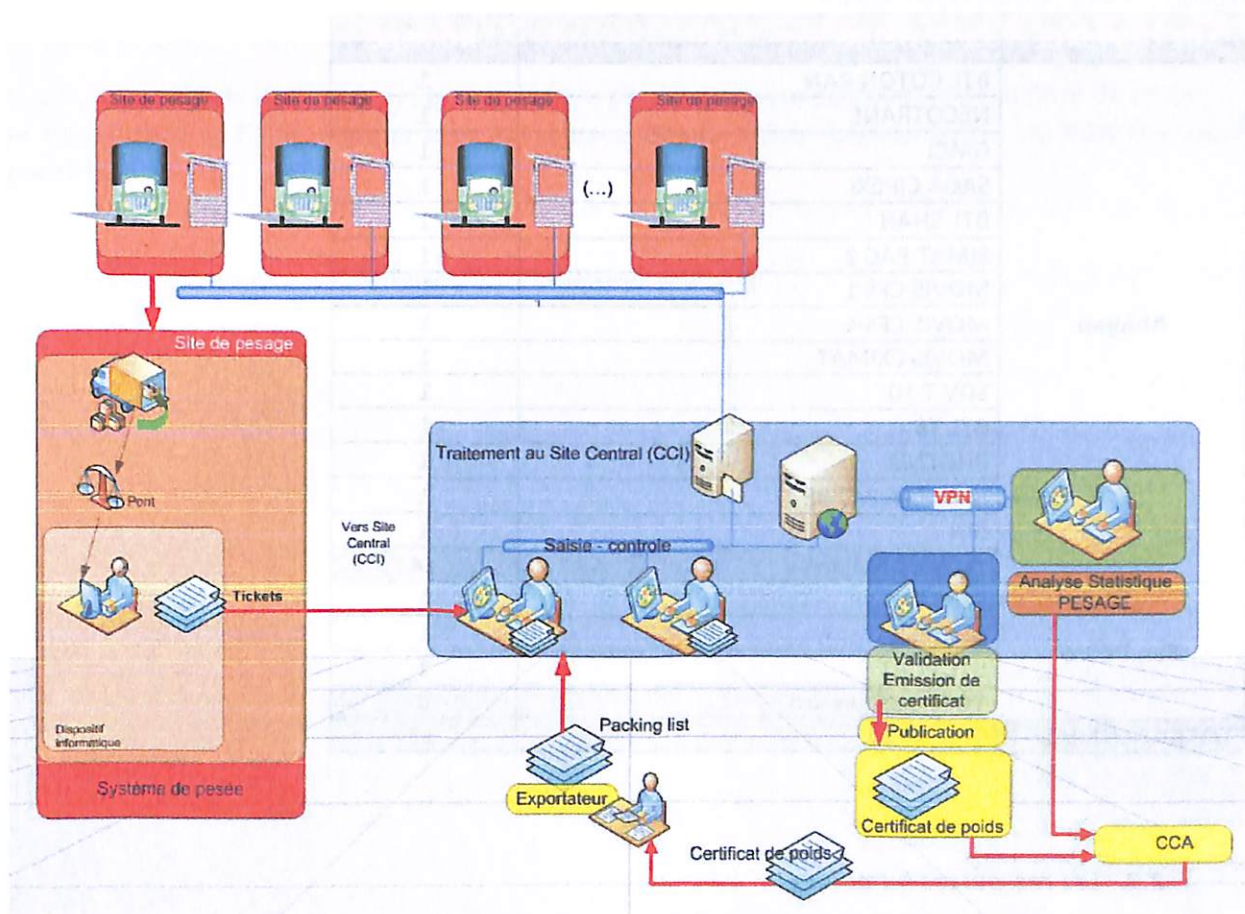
Site de pesage
Site de pesage
Site de pesage
Site de pesage
(...)
Site de pesage
Pont
Tickets
Dispositif informatique
Système de pesée
Vers Site Central (CCI)
Traitement au Site Central (CCI)
Saisie - controle
VPN
Analyse Statistique PESAGE
Validation Emission de certificat
Publication
Certificat de poids
Packing list
Exportateur
Certificat de poids
CCA